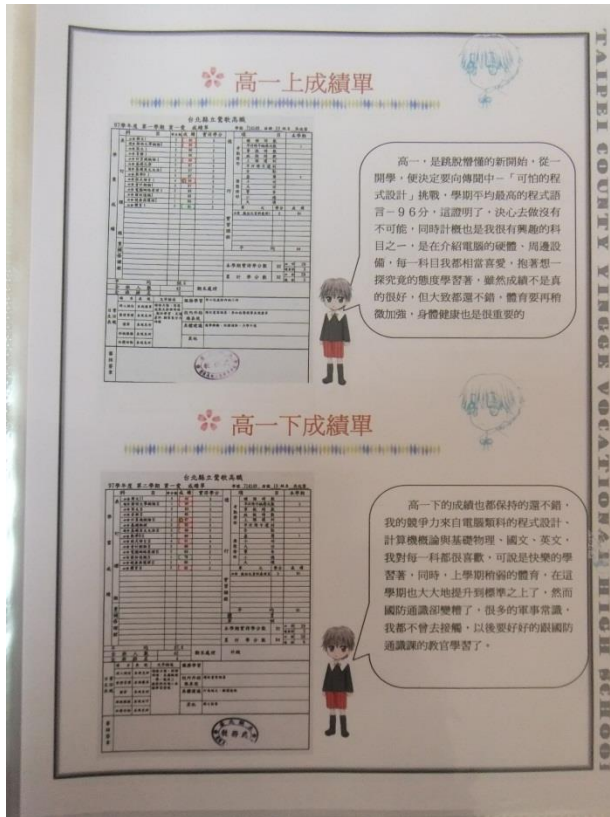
TAIPEI COUNTY YINGGE VOCATIONAL HIGH SCHOOL

高一上成績單

台北縣立鶯歌高職

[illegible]

高一，是跳脫懵懂的新開始，從一開學，便決定要向傳聞中－「可怕的程式設計」挑戰，學期平均最高的程式語言－96分，這證明了，決心去做沒有不可能，同時計概也是我很有興趣的科目之一，是在介紹電腦的硬體、周邊設備，每一科目我都相當喜愛，抱著想一探究竟的態度學習著，雖然成績不是真的很好，但大致都還不錯，體育要再稍微加強，身體健康也是很重要的

高一下成績單

台北縣立鶯歌高職

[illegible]

高一下的成績也都保持的還不錯，我的競爭力來自電腦類科的程式設計、計算機概論與基礎物理、國文、英文，我對每一科都很喜歡，可說是快樂的學習著，同時，上學期稍弱的體育，在這學期也大大地提升到標準之上了，然而國防通識卻變糟了，很多的軍事常識，我都不曾去接觸，以後要好好的跟國防通識課的教官學習了。